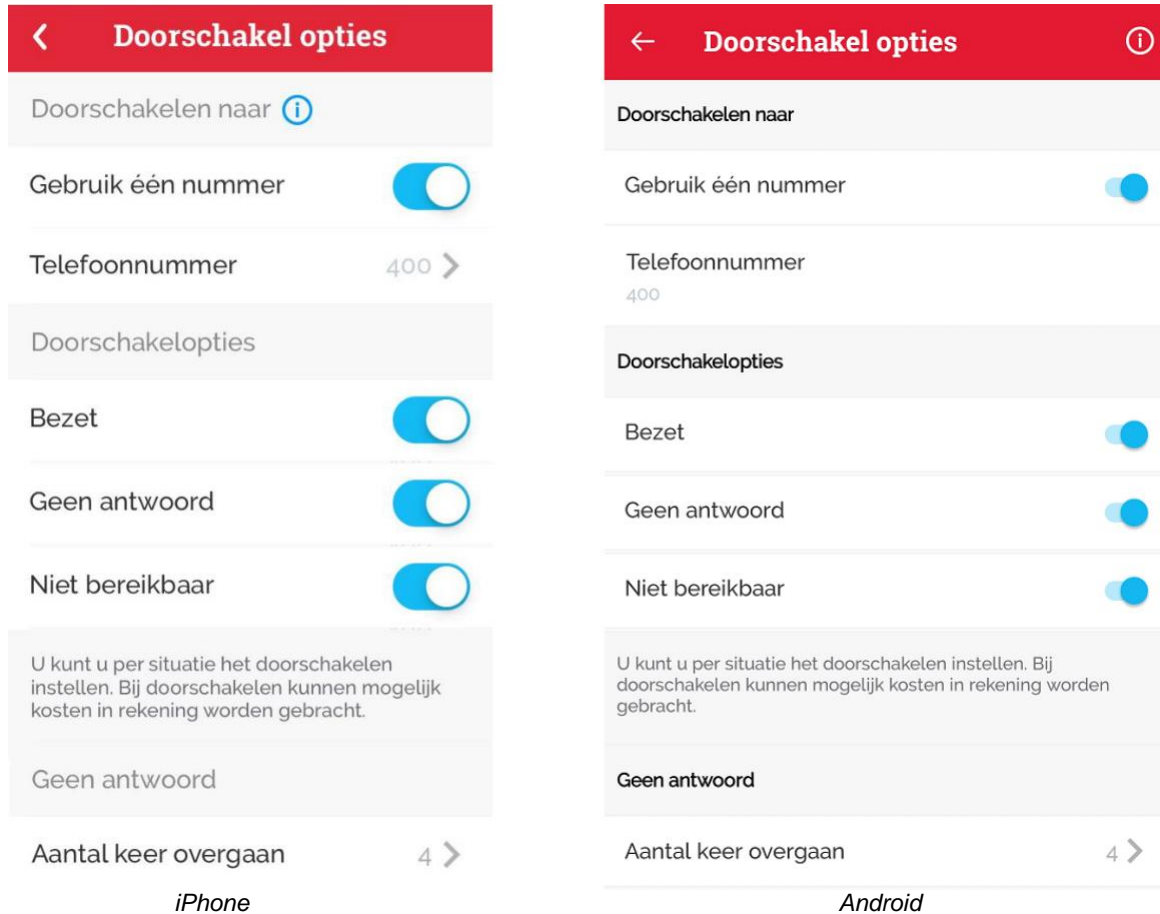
Doorschakel opties

Doorschakelen naar

Gebruik één nummer

Telefoonnummer 400

Doorschakelopties

Bezet

Geen antwoord

Niet bereikbaar

U kunt u per situatie het doorschakelen instellen. Bij doorschakelen kunnen mogelijk kosten in rekening worden gebracht.

Geen antwoord

Aantal keer overgaan 4

iPhone

Doorschakel opties

Doorschakelen naar

Gebruik één nummer

Telefoonnummer
400

Doorschakelopties

Bezet

Geen antwoord

Niet bereikbaar

U kunt u per situatie het doorschakelen instellen. Bij doorschakelen kunnen mogelijk kosten in rekening worden gebracht.

Geen antwoord

Aantal keer overgaan 4

Android